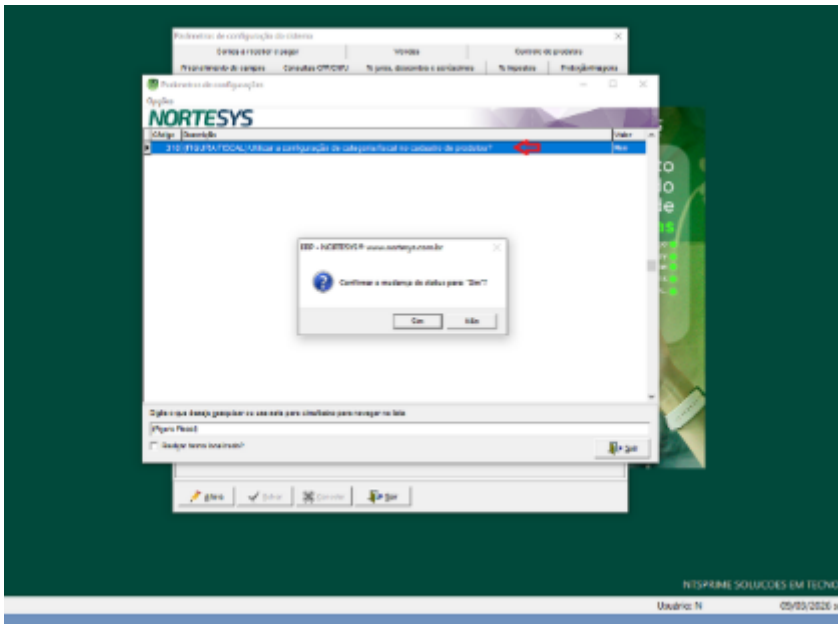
Parâmetros de configuração do sistema

Contas a receber e pagar

Vendas

Controle de produtos

Preenchimento de campos

Consultas CPF/CNPJ

% juros, descontos e acréscimos

% Impostos

Protege/imagens

Parâmetros de configurações

Opções

NORTESYS

| Código | Descrição | Valor |
|---|---|---|
| 310 | FIGURA FISCAL: Utilizar a configuração de categoria fiscal no cadastro de produtos? | Não |

SSD - NORTESYS® www.nortesys.com.br

Confirmar a mudança de status para "Sim"?

Sim

Não

Digite o que deseja pesquisar ou use seta para cima/baixo para navegar na lista

[Figura Fiscal]

Realçar termo localizado?

Sair

Altera

Salvar

Cancelar

Sair

NTSPRIME SOLUCOES EM TECNO

Usuário: N

05/03/2020